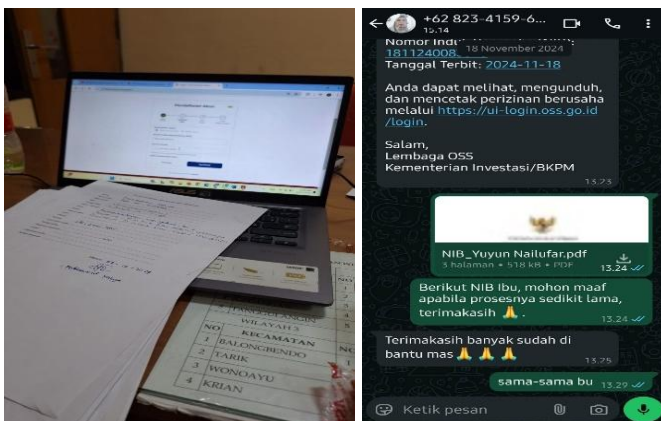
WILAYAH 3

| NO | KECAMATAN |
|---|---|
| 1 | BALONGBENDO |
| 2 | TARIK |
| 3 | WONOAYU |
| 4 | KRIAN |

+62 823-4159-6...
15.14

Nomor Indu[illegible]
181124008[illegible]
18 November 2024
Tanggal Terbit: 2024-11-18

Anda dapat melihat, mengunduh, dan mencetak perizinan berusaha melalui https://ui-login.oss.go.id/login.

Salam,
Lembaga OSS
Kementerian Investasi/BKPM
13.23

NIB_Yuyun Nailufar.pdf
3 halaman • 518 kB • PDF
13.24

Berikut NIB Ibu, mohon maaf apabila prosesnya sedikit lama, terimakasih 🙏.
13.24

Terimakasih banyak sudah di bantu mas 🙏🙏🙏
13.25

sama-sama bu
13.29

Ketik pesan